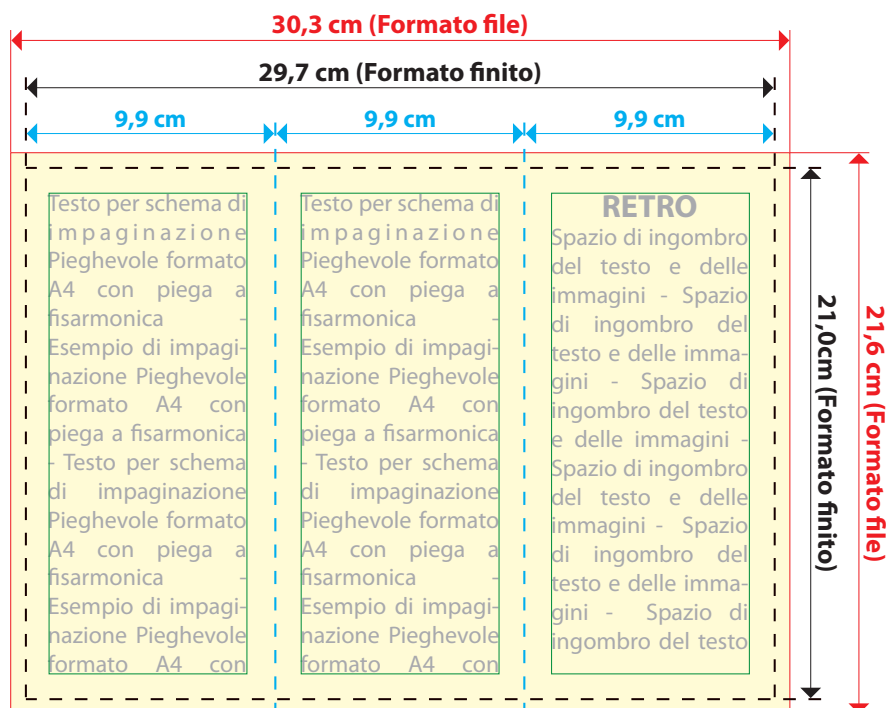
30,3 cm (Formato file)

29,7 cm (Formato finito)

9,9 cm

9,9 cm

9,9 cm

Testo per schema di impaginazione Pieghevole formato A4 con piega a fisarmonica - Esempio di impaginazione Pieghevole formato A4 con piega a fisarmonica - Testo per schema di impaginazione Pieghevole formato A4 con piega a fisarmonica - Esempio di impaginazione Pieghevole formato A4 con

Testo per schema di impaginazione Pieghevole formato A4 con piega a fisarmonica - Esempio di impaginazione Pieghevole formato A4 con piega a fisarmonica - Testo per schema di impaginazione Pieghevole formato A4 con piega a fisarmonica - Esempio di impaginazione Pieghevole formato A4 con

RETRO

Spazio di ingombro del testo e delle immagini - Spazio di ingombro del testo e delle immagini - Spazio di ingombro del testo e delle immagini - Spazio di ingombro del testo e delle immagini - Spazio di ingombro del testo e delle immagini - Spazio di ingombro del testo

21,0cm (Formato finito)

21,6 cm (Formato file)